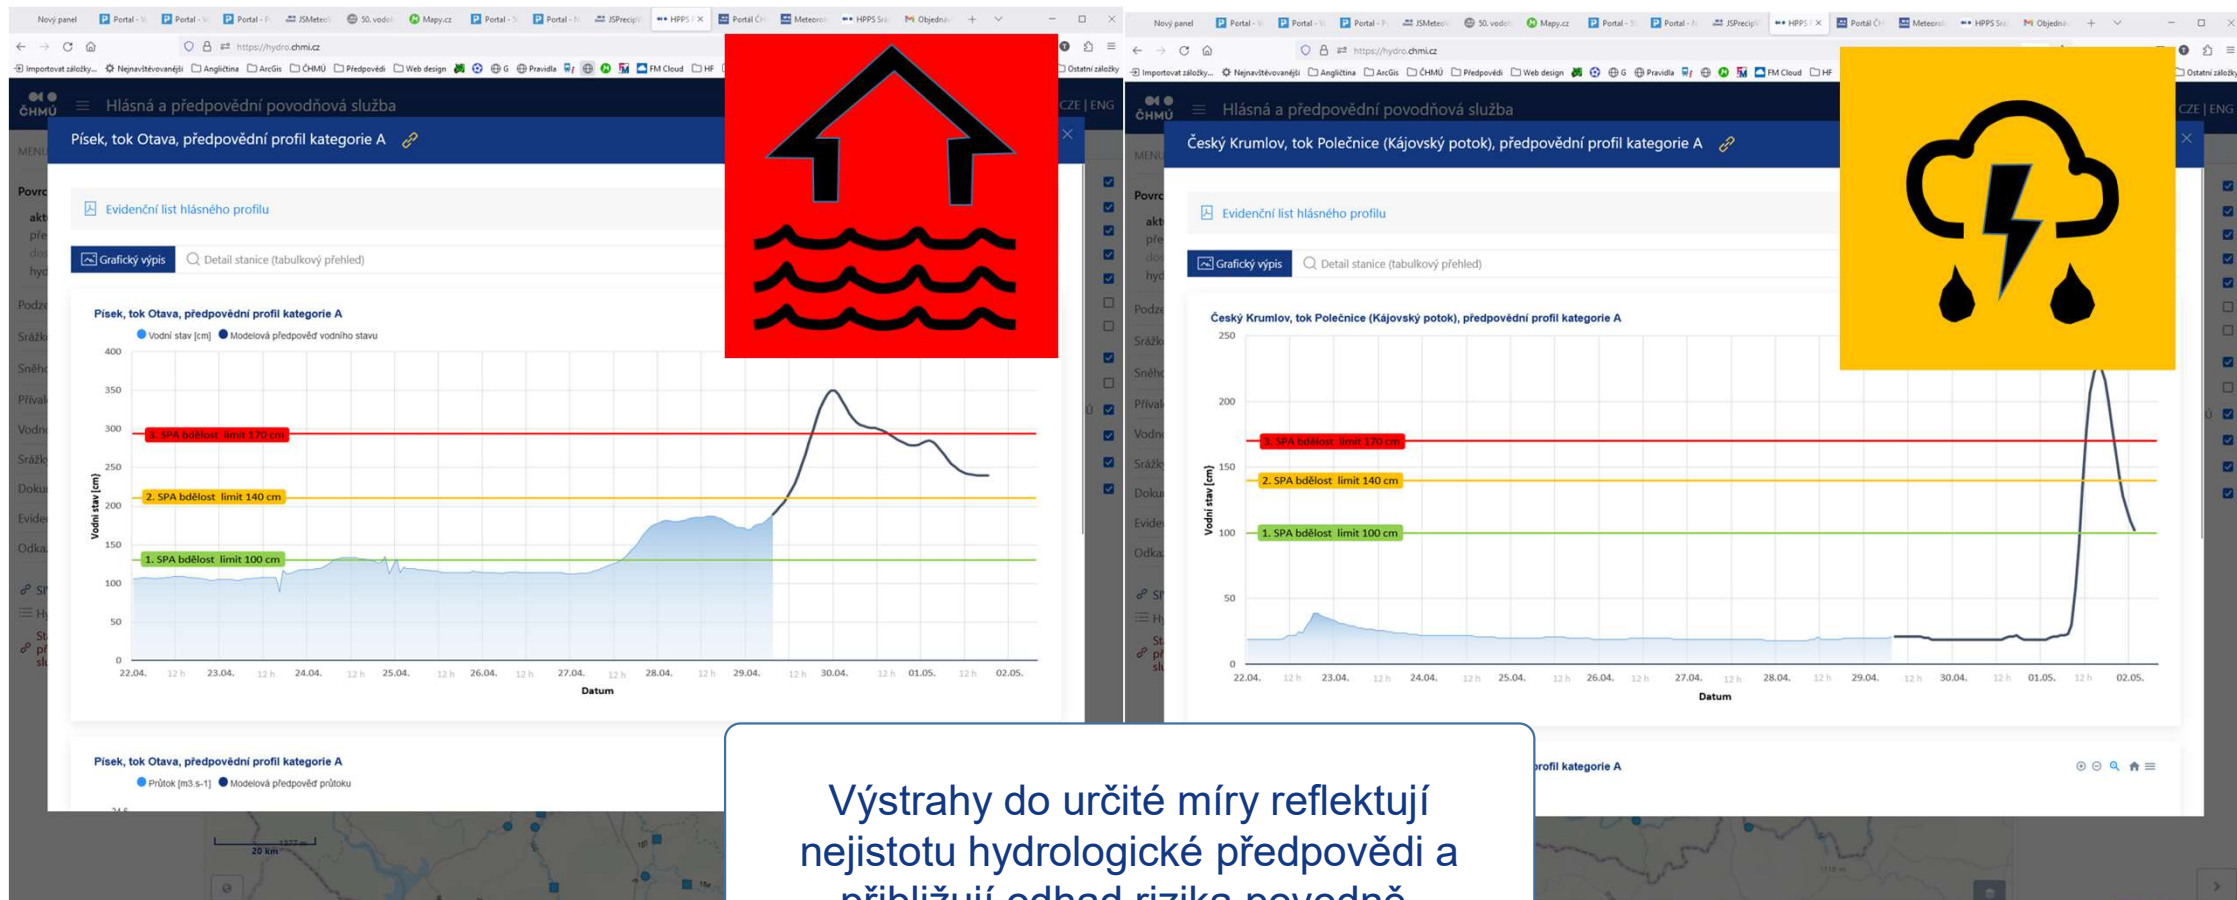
Nový panel | Portal | Portal | Portal | JSMeteo | 50. vodo | Mapy.cz | Portal | Portal | JSPrecip | HPPS | Portal ČH | Meteoro | HPPS Srá | Objedná

https://hydro.chmi.cz

Importovat záložky... Nejnavštěvovanější Angličtina ArcGis ČHMÚ Předpovědi Web design G Pravidla FM Cloud HF Ostatní záložky

ČHMÚ Hlásná a předpovědní povodňová služba CZE | ENG

Písek, tok Otava, předpovědní profil kategorie A

Evidenční list hlásného profilu

Grafický výpis | Detail stanice (tabulkový přehled)

Písek, tok Otava, předpovědní profil kategorie A
Vodní stav [cm] Modelová předpověď vodního stavu

3. SPA bdělost limit 170 cm
2. SPA bdělost limit 140 cm
1. SPA bdělost limit 100 cm

Vodní stav [cm]
400 350 300 250 200 150 100 50 0
22.04. 12 h 23.04. 12 h 24.04. 12 h 25.04. 12 h 26.04. 12 h 27.04. 12 h 28.04. 12 h 29.04. 12 h 30.04. 12 h 01.05. 12 h 02.05.
Datum

Písek, tok Otava, předpovědní profil kategorie A
Průtok [m3.s-1] Modelová předpověď průtoku

20 km

Český Krumlov, tok Polečnice (Kájovský potok), předpovědní profil kategorie A

Evidenční list hlásného profilu

Grafický výpis | Detail stanice (tabulkový přehled)

Český Krumlov, tok Polečnice (Kájovský potok), předpovědní profil kategorie A

3. SPA bdělost limit 170 cm
2. SPA bdělost limit 140 cm
1. SPA bdělost limit 100 cm

Vodní stav [cm]
250 200 150 100 50 0
22.04. 12 h 23.04. 12 h 24.04. 12 h 25.04. 12 h 26.04. 12 h 27.04. 12 h 28.04. 12 h 29.04. 12 h 30.04. 12 h 01.05. 12 h 02.05.
Datum

profil kategorie A

Výstrahy do určité míry reflektují nejistotu hydrologické předpovědi a přibližují odhad rizika povodně